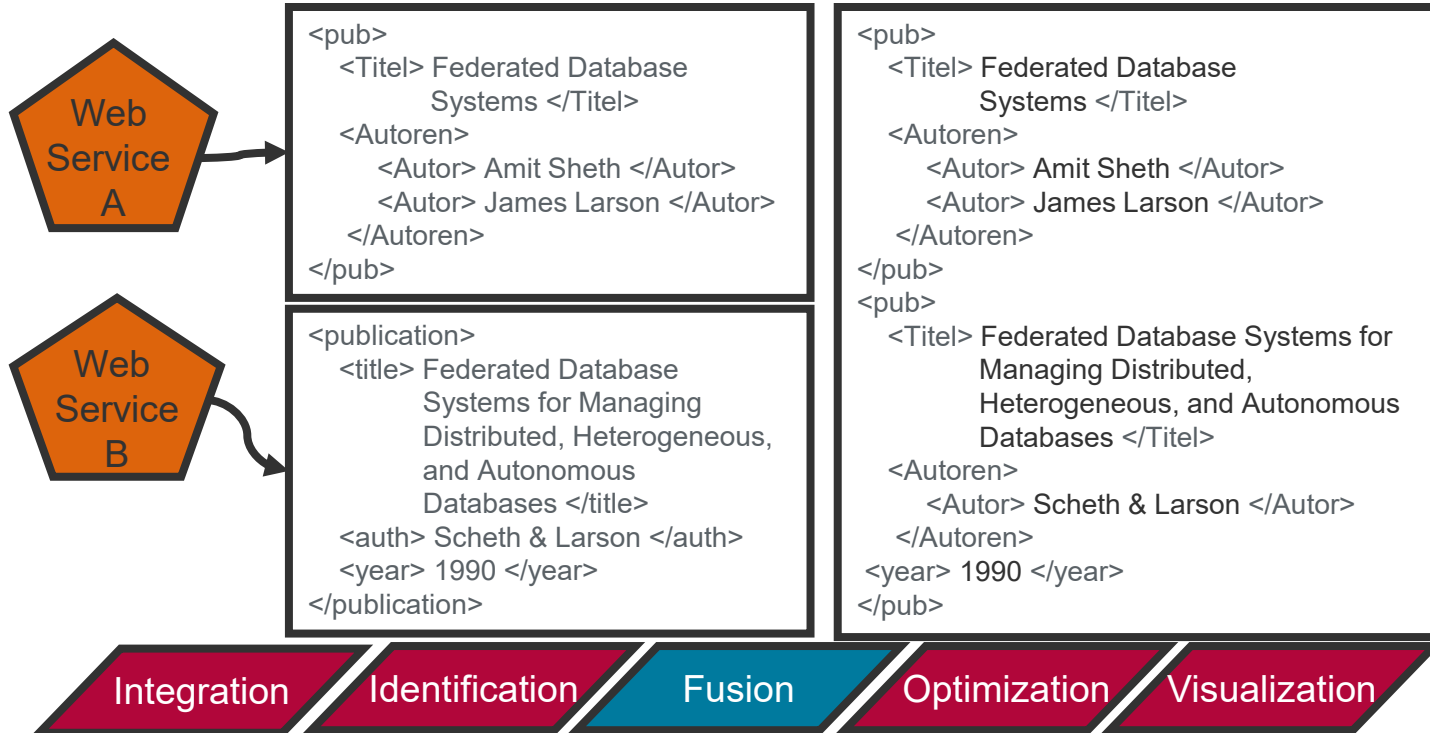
Web Service A

Web Service B

<pub>
<Titel> Federated Database Systems </Titel>
<Autoren>
<Autor> Amit Sheth </Autor>
<Autor> James Larson </Autor>
</Autoren>
</pub>

<publication>
<title> Federated Database Systems for Managing Distributed, Heterogeneous, and Autonomous Databases </title>
<auth> Scheth & Larson </auth>
<year> 1990 </year>
</publication>

<pub>
<Titel> Federated Database Systems </Titel>
<Autoren>
<Autor> Amit Sheth </Autor>
<Autor> James Larson </Autor>
</Autoren>
</pub>
<pub>
<Titel> Federated Database Systems for Managing Distributed, Heterogeneous, and Autonomous Databases </Titel>
<Autoren>
<Autor> Scheth & Larson </Autor>
</Autoren>
<year> 1990 </year>
</pub>

Integration
Identification
Fusion
Optimization
Visualization